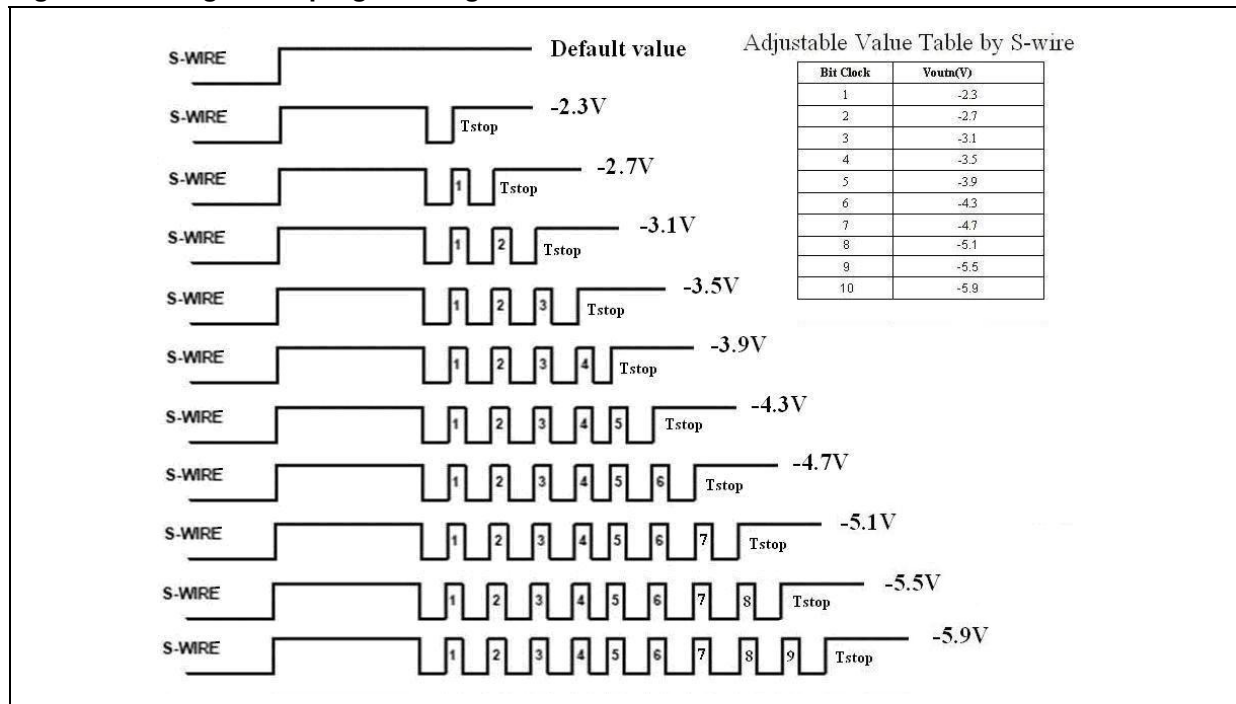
S-WIRE Default value

S-WIRE Tstop -2.3V

S-WIRE 1 Tstop -2.7V

S-WIRE 1 2 Tstop -3.1V

S-WIRE 1 2 3 Tstop -3.5V

S-WIRE 1 2 3 4 Tstop -3.9V

S-WIRE 1 2 3 4 5 Tstop -4.3V

S-WIRE 1 2 3 4 5 6 Tstop -4.7V

S-WIRE 1 2 3 4 5 6 7 Tstop -5.1V

S-WIRE 1 2 3 4 5 6 7 8 Tstop -5.5V

S-WIRE 1 2 3 4 5 6 7 8 9 Tstop -5.9V

Adjustable Value Table by S-wire

| Bit Clock | Voutn(V) |
|---|---|
| 1 | -2.3 |
| 2 | -2.7 |
| 3 | -3.1 |
| 4 | -3.5 |
| 5 | -3.9 |
| 6 | -4.3 |
| 7 | -4.7 |
| 8 | -5.1 |
| 9 | -5.5 |
| 10 | -5.9 |